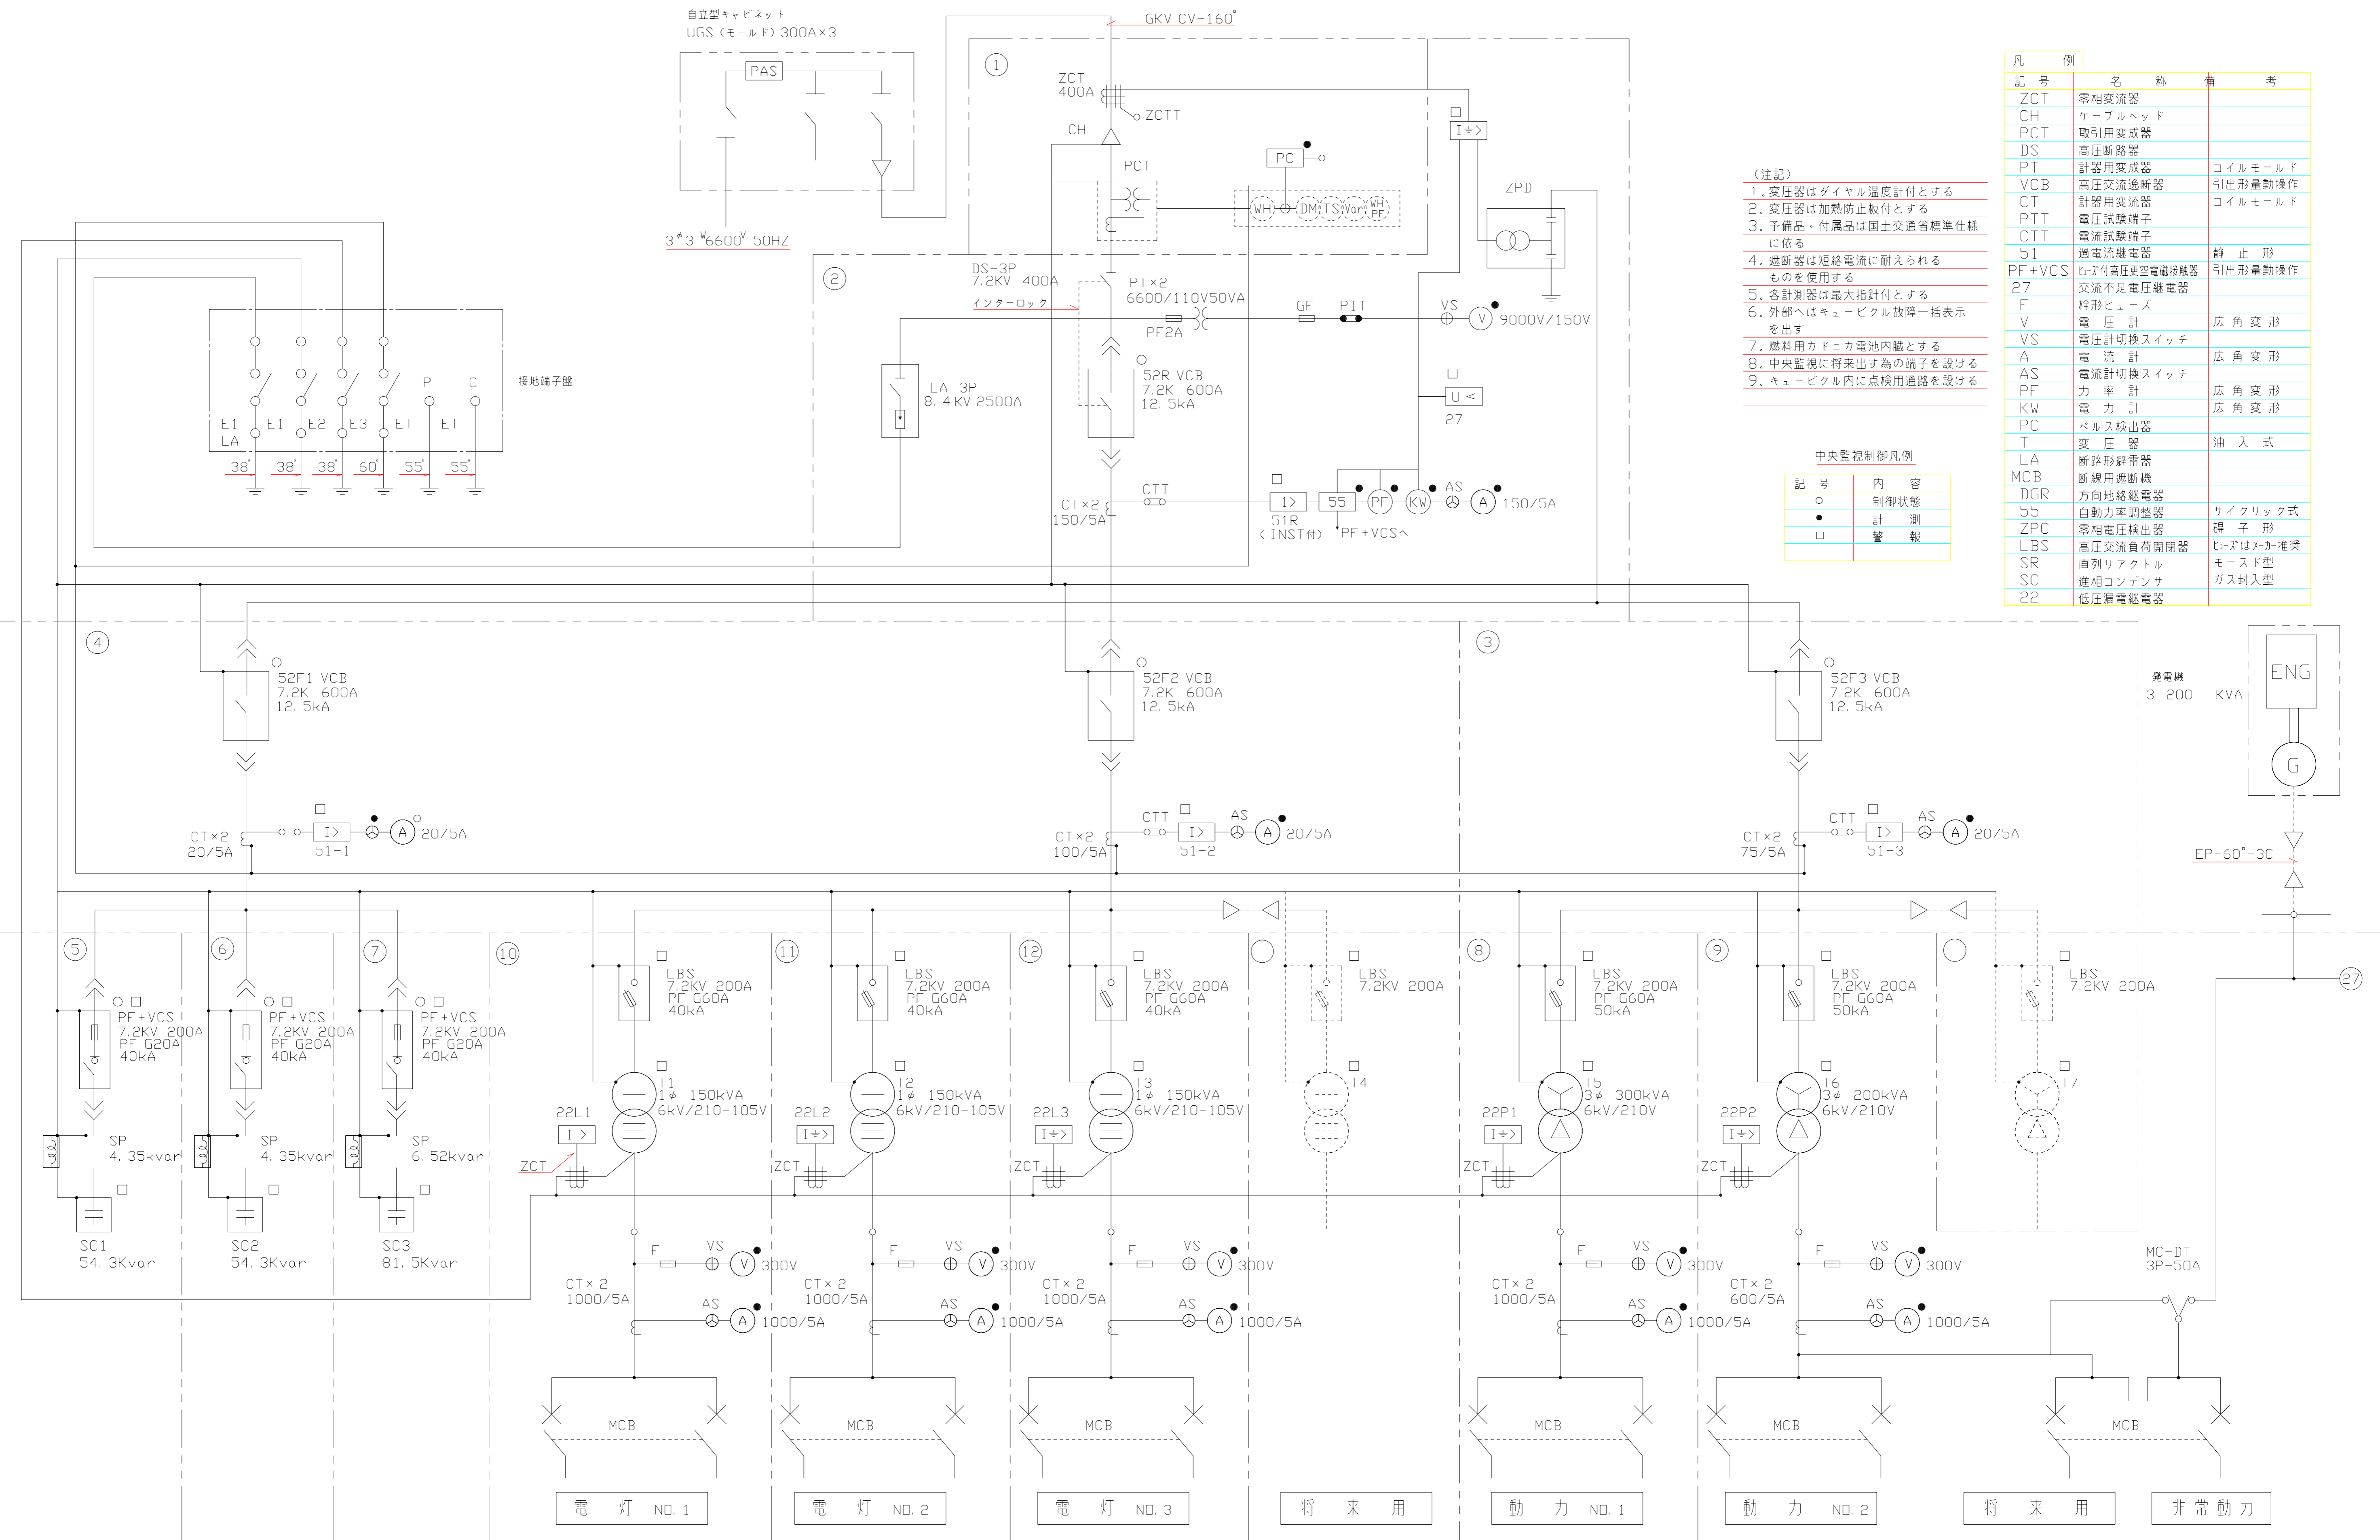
自立型キャビネット
UGS（モールド）300A×3

PAS

$3\phi3^W 6600^V$ 50HZ

GKV CV-160°

①
ZCT
400A
ZCTT
CH
PCT
PC
WH DM TS Var WH PF
I⏚>
ZPD

②
DS-3P
7.2KV 400A
インターロック
PT×2
6600/110V50VA
PF2A
GF PIT
VS
V 9000V/150V
LA 3P
8.4KV 2500A
52R VCB
7.2K 600A
12.5kA
U<
27
CT×2
150/5A
CTT
I>
51R
（INST付）
55
PF
KW
AS
A 150/5A
PF+VCSへ

E1 LA E1 E2 E3 ET P ET C
38° 38° 38° 60° 55° 55°
接地端子盤

（注記）
1.変圧器はダイヤル温度計付とする
2.変圧器は加熱防止板付とする
3.予備品・付属品は国土交通省標準仕様に依る
4.遮断器は短絡電流に耐えられるものを使用する
5.各計測器は最大指針付とする
6.外部へはキュービクル故障一括表示を出す
7.燃料用カドニカ電池内臓とする
8.中央監視に将来出す為の端子を設ける
9.キュービクル内に点検用通路を設ける

中央監視制御凡例
| 記号 | 内容 |
|---|---|
| ○ | 制御状態 |
| ● | 計 測 |
| □ | 警 報 |

凡 例
| 記号 | 名 称 | 備 考 |
|---|---|---|
| ZCT | 零相変流器 | |
| CH | ケーブルヘッド | |
| PCT | 取引用変成器 | |
| DS | 高圧断路器 | |
| PT | 計器用変成器 | コイルモールド |
| VCB | 高圧交流遮断器 | 引出形量動操作 |
| CT | 計器用変流器 | コイルモールド |
| PTT | 電圧試験端子 | |
| CTT | 電流試験端子 | |
| 51 | 過電流継電器 | 静 止 形 |
| PF+VCS | ヒューズ付高圧更空電磁接触器 | 引出形量動操作 |
| 27 | 交流不足電圧継電器 | |
| F | 栓形ヒューズ | |
| V | 電 圧 計 | 広 角 変 形 |
| VS | 電圧計切換スイッチ | |
| A | 電 流 計 | 広 角 変 形 |
| AS | 電流計切換スイッチ | |
| PF | 力 率 計 | 広 角 変 形 |
| KW | 電 力 計 | 広 角 変 形 |
| PC | パルス検出器 | |
| T | 変 圧 器 | 油 入 式 |
| LA | 断路形避雷器 | |
| MCB | 断線用遮断機 | |
| DGR | 方向地絡継電器 | |
| 55 | 自動力率調整器 | サイクリック式 |
| ZPC | 零相電圧検出器 | 碍 子 形 |
| LBS | 高圧交流負荷開閉器 | ヒューズはメーカー推奨 |
| SR | 直列リアクトル | モールド型 |
| SC | 進相コンデンサ | ガス封入型 |
| 22 | 低圧漏電継電器 | |

④
52F1 VCB
7.2K 600A
12.5kA
CT×2
20/5A
I>
51-1
A 20/5A

52F2 VCB
7.2K 600A
12.5kA
CT×2
100/5A
CTT
I>
51-2
AS
A 20/5A

③
52F3 VCB
7.2K 600A
12.5kA
CT×2
75/5A
CTT
I>
51-3
AS
A 20/5A

発電機
3 200 KVA
ENG
G
EP-60°-3C

⑤ PF+VCS 7.2KV 200A PF G20A 40kA SP 4.35kvar SC1 54.3Kvar
⑥ PF+VCS 7.2KV 200A PF G20A 40kA SP 4.35kvar SC2 54.3Kvar
⑦ PF+VCS 7.2KV 200A PF G20A 40kA SP 6.52kvar SC3 81.5Kvar

⑩ LBS 7.2KV 200A PF G60A 40kA T1 1φ 150kVA 6kV/210-105V 22L1 I> ZCT F VS V 300V CT×2 1000/5A AS A 1000/5A MCB
⑪ LBS 7.2KV 200A PF G60A 40kA T2 1φ 150kVA 6kV/210-105V 22L2 I⏚> ZCT F VS V 300V CT×2 1000/5A AS A 1000/5A MCB
⑫ LBS 7.2KV 200A PF G60A 40kA T3 1φ 150kVA 6kV/210-105V 22L3 I⏚> ZCT F VS V 300V CT×2 1000/5A AS A 1000/5A MCB
LBS 7.2KV 200A T4
⑧ LBS 7.2KV 200A PF G60A 50kA T5 3φ 300kVA 6kV/210V 22P1 I⏚> ZCT F VS V 300V CT×2 1000/5A AS A 1000/5A MCB
⑨ LBS 7.2KV 200A PF G60A 50kA T6 3φ 200kVA 6kV/210V 22P2 I⏚> ZCT F VS V 300V CT×2 600/5A AS A 1000/5A MCB
LBS 7.2KV 200A T7
27
MC-DT
3P-50A
MCB

電 灯 NO.1
電 灯 NO.2
電 灯 NO.3
将 来 用
動 力 NO.1
動 力 NO.2
将 来 用
非常動力